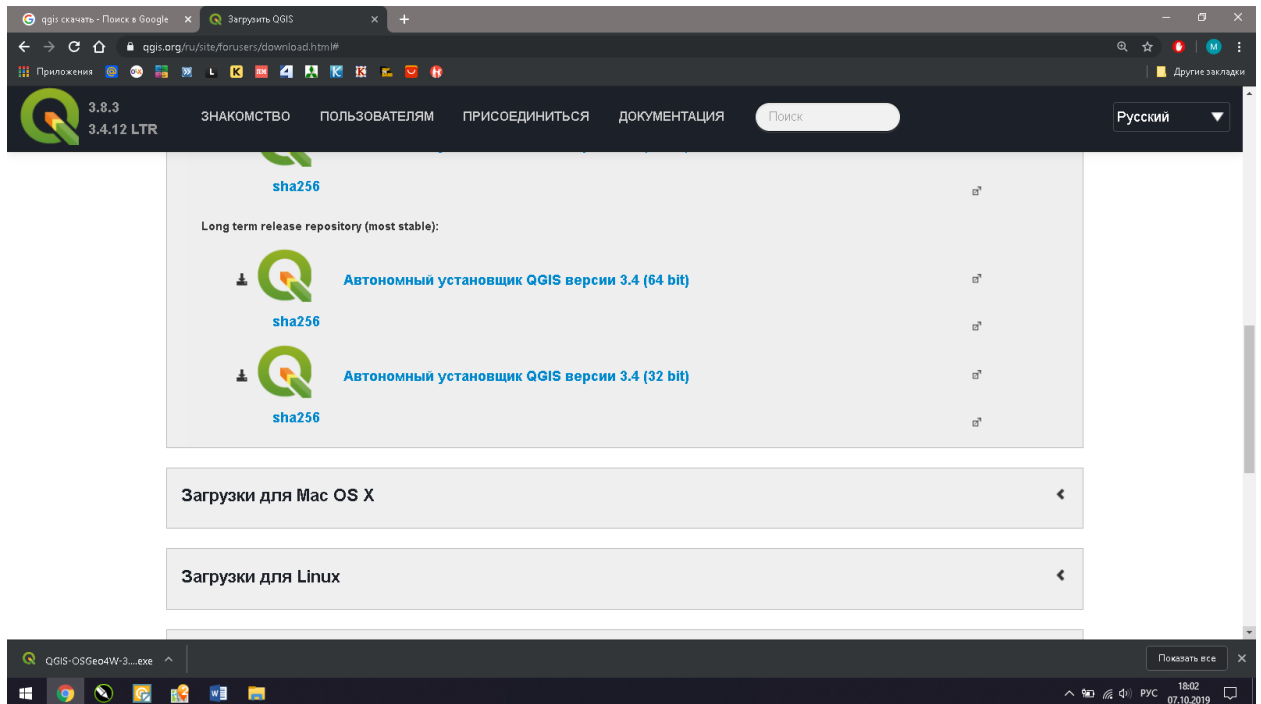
qgis скачать - Поиск в Google ×
Загрузить QGIS ×
+

qgis.org/ru/site/forusers/download.html#

Приложения
Другие закладки

3.8.3
3.4.12 LTR
ЗНАКОМСТВО ПОЛЬЗОВАТЕЛЯМ ПРИСОЕДИНИТЬСЯ ДОКУМЕНТАЦИЯ
Поиск
Русский

sha256

Long term release repository (most stable):

Автономный установщик QGIS версии 3.4 (64 bit)
sha256

Автономный установщик QGIS версии 3.4 (32 bit)
sha256

Загрузки для Mac OS X

Загрузки для Linux

QGIS-OSGeo4W-3....exe
Показать все

РУС 18:02 07.10.2019